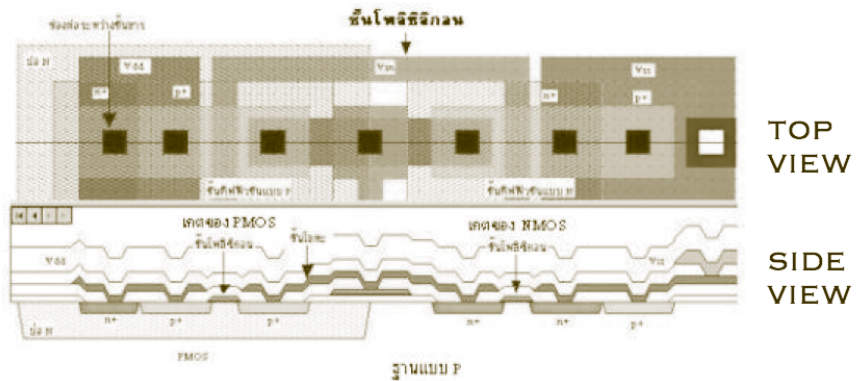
ช่องต่อระหว่างชั้นสาร
ชั้นโพลีซิลิกอน
บ่อ N
Vdd
n+
p+
Vss
n+
p+
Vss
ชั้นดิฟฟิวชันแบบ P
ชั้นดิฟฟิวชันแบบ N
TOP VIEW
เกตของ PMOS
ชั้นโพลีซิลิกอน
ชั้นโลหะ
เกตของ NMOS
ชั้นโพลีซิลิกอน
Vdd
Vss
SIDE VIEW
บ่อ N
n+
p+
p+
n+
n+
p+
PMOS
ฐานแบบ P